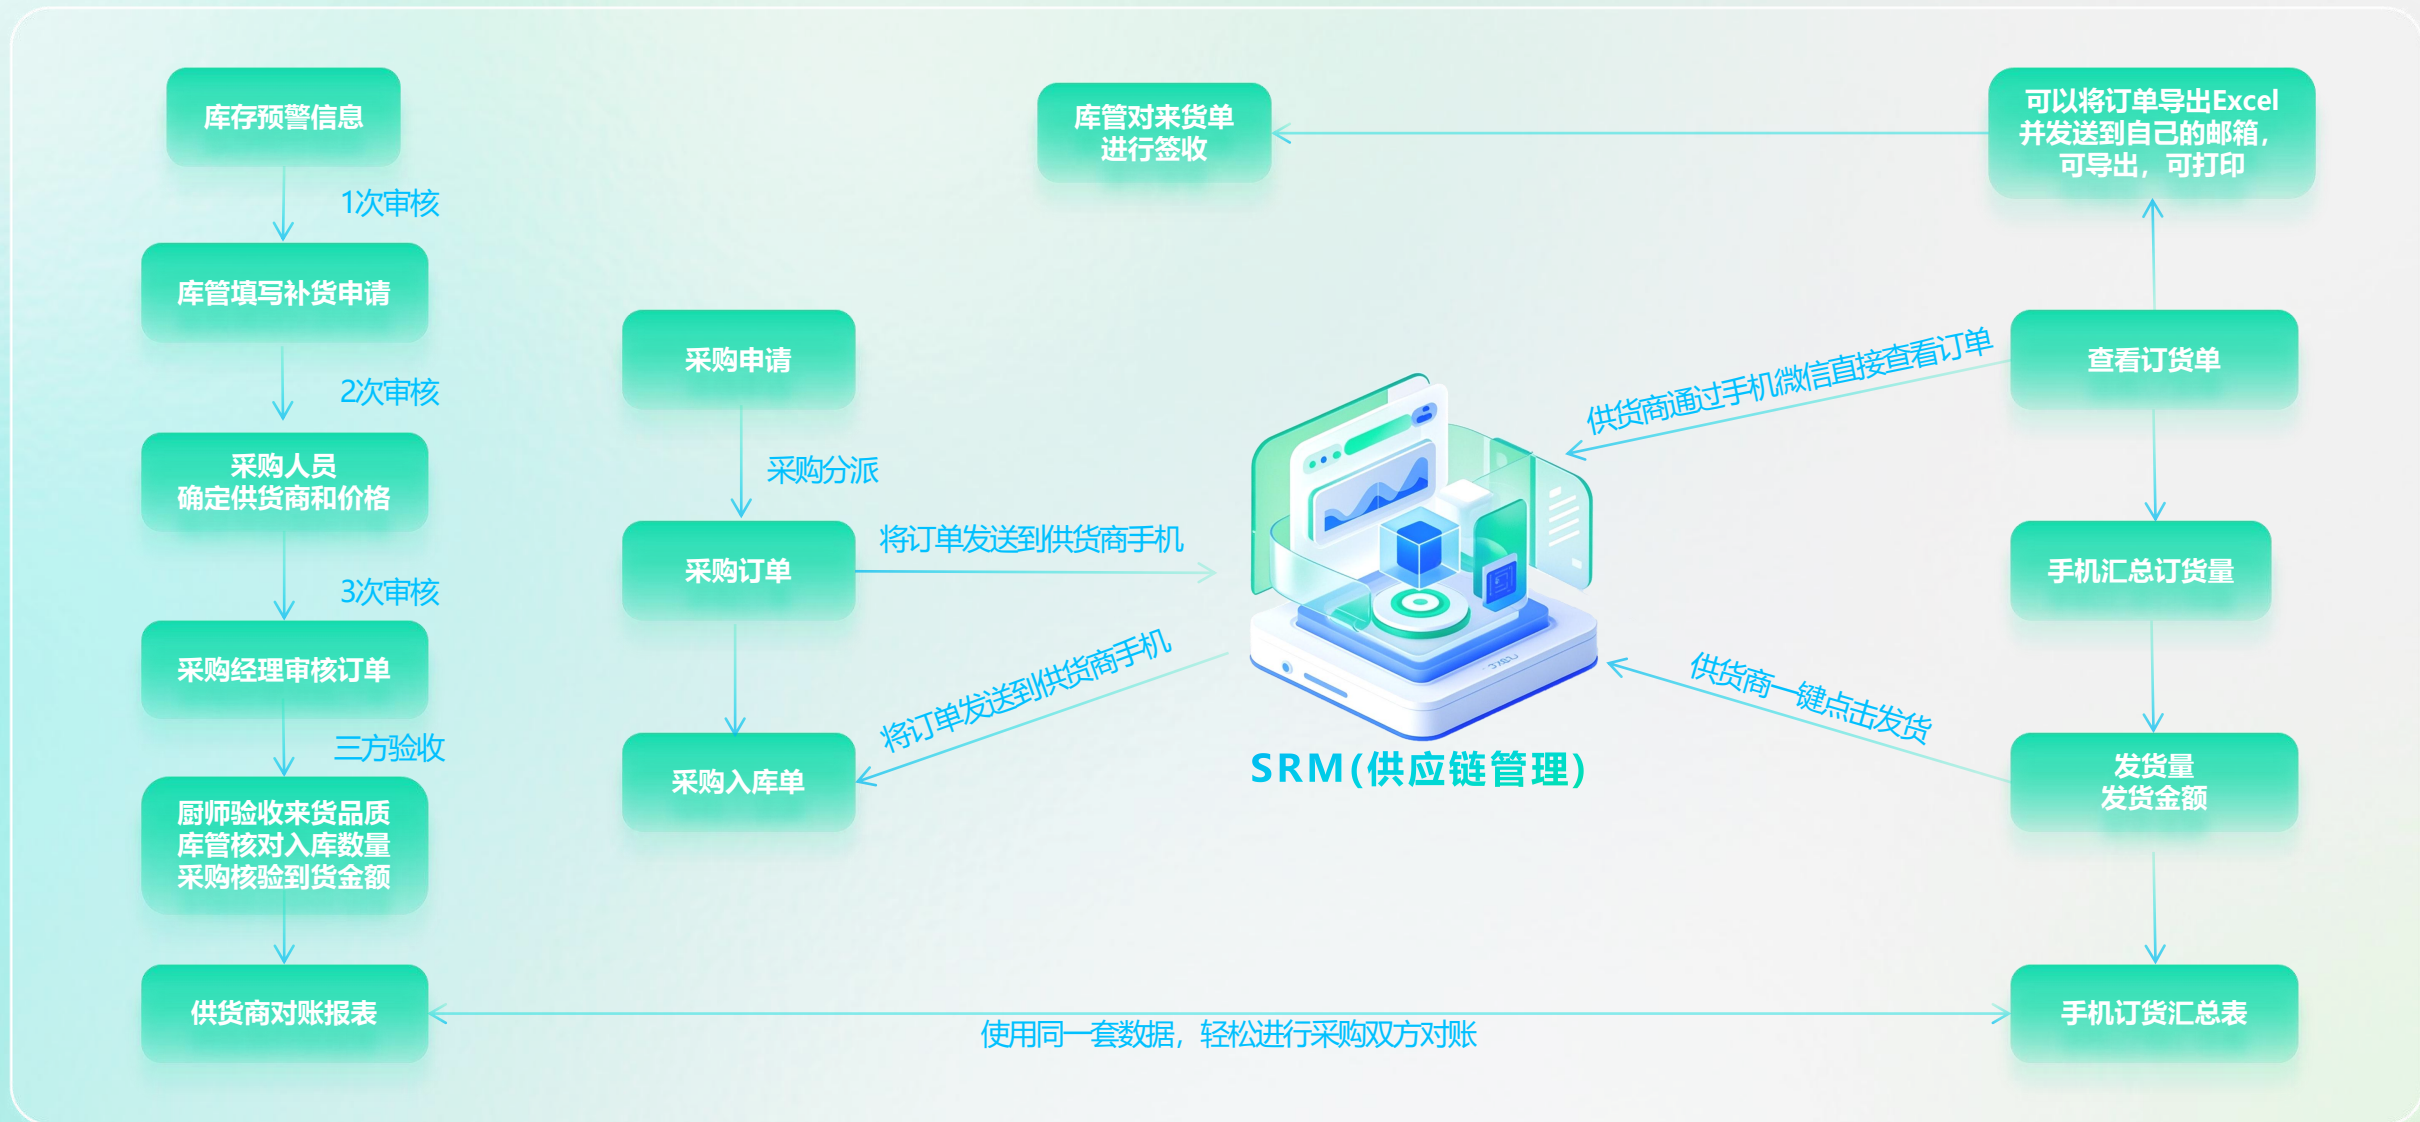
库存预警信息

1次审核

库管填写补货申请

2次审核

采购人员
确定供货商和价格

3次审核

采购经理审核订单

三方验收

厨师验收来货品质
库管核对入库数量
采购核验到货金额

供货商对账报表

库管对来货单
进行签收

采购申请

采购分派

采购订单

将订单发送到供货商手机

将订单发送到供货商手机

采购入库单

SRM(供应链管理)

可以将订单导出Excel
并发送到自己的邮箱，
可导出，可打印

供货商通过手机微信直接查看订单

查看订货单

手机汇总订货量

供货商一键点击发货

发货量
发货金额

手机订货汇总表

使用同一套数据，轻松进行采购双方对账